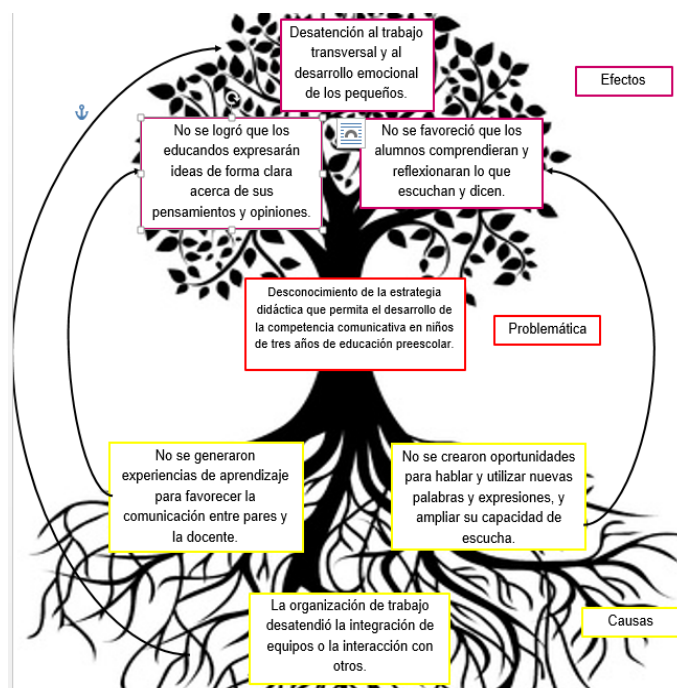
Desatención al trabajo transversal y al desarrollo emocional de los pequeños.

Efectos

No se logró que los educandos expresarán ideas de forma clara acerca de sus pensamientos y opiniones.

No se favoreció que los alumnos comprendieran y reflexionaran lo que escuchan y dicen.

Desconocimiento de la estrategia didáctica que permita el desarrollo de la competencia comunicativa en niños de tres años de educación preescolar.

Problemática

No se generaron experiencias de aprendizaje para favorecer la comunicación entre pares y la docente.

No se crearon oportunidades para hablar y utilizar nuevas palabras y expresiones, y ampliar su capacidad de escucha.

La organización de trabajo desatendió la integración de equipos o la interacción con otros.

Causas